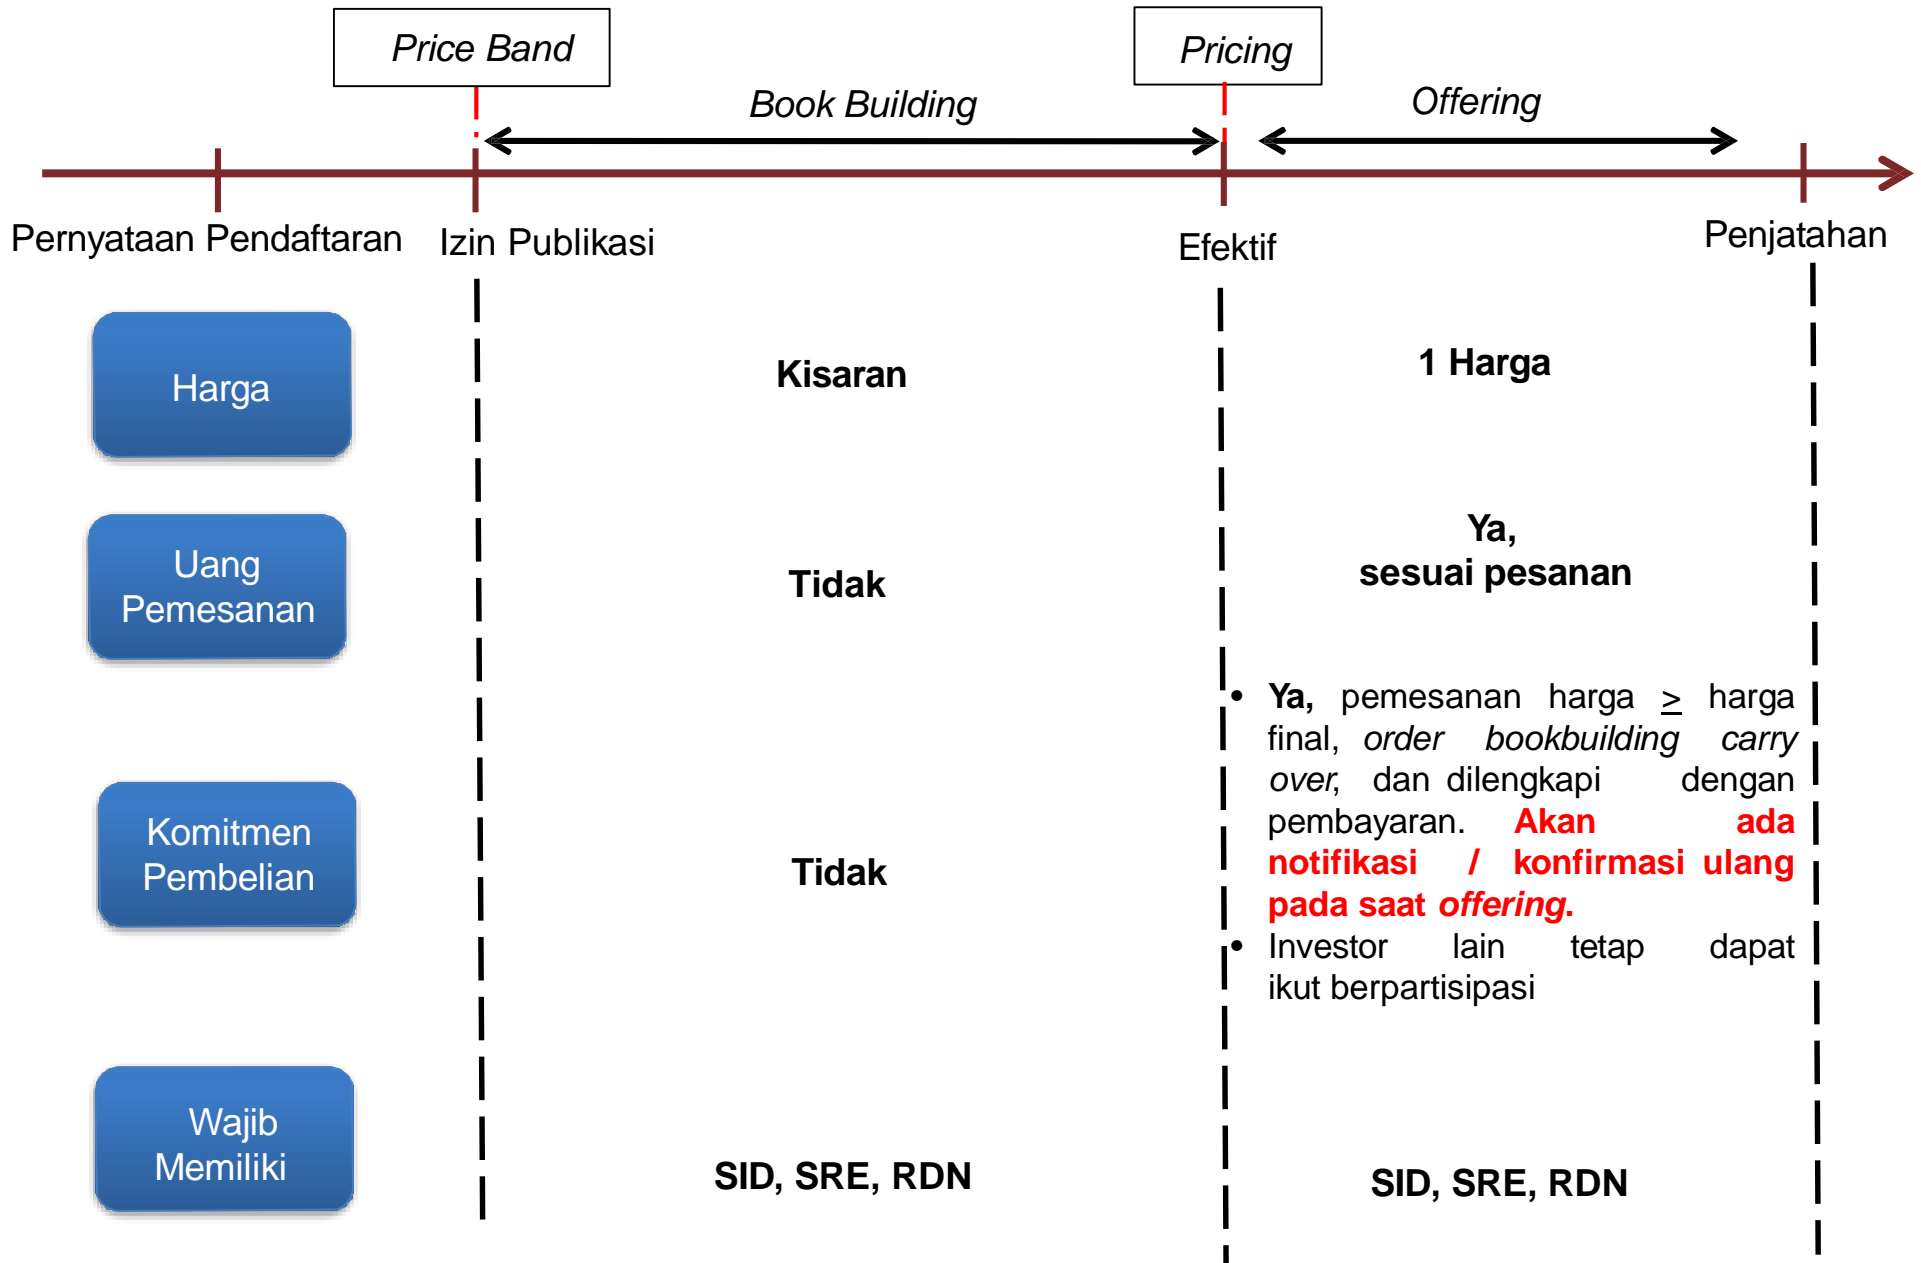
Price Band

Pricing

Book Building

Offering

Pernyataan Pendaftaran

Izin Publikasi

Efektif

Penjatahan

Harga

Kisaran

1 Harga

Uang Pemesanan

Tidak

Ya, sesuai pesanan

Komitmen Pembelian

Tidak

- Ya, pemesanan harga $\geq$ harga final, order bookbuilding carry over, dan dilengkapi dengan pembayaran. Akan ada notifikasi / konfirmasi ulang pada saat offering.
- Investor lain tetap dapat ikut berpartisipasi

Wajib Memiliki

SID, SRE, RDN

SID, SRE, RDN